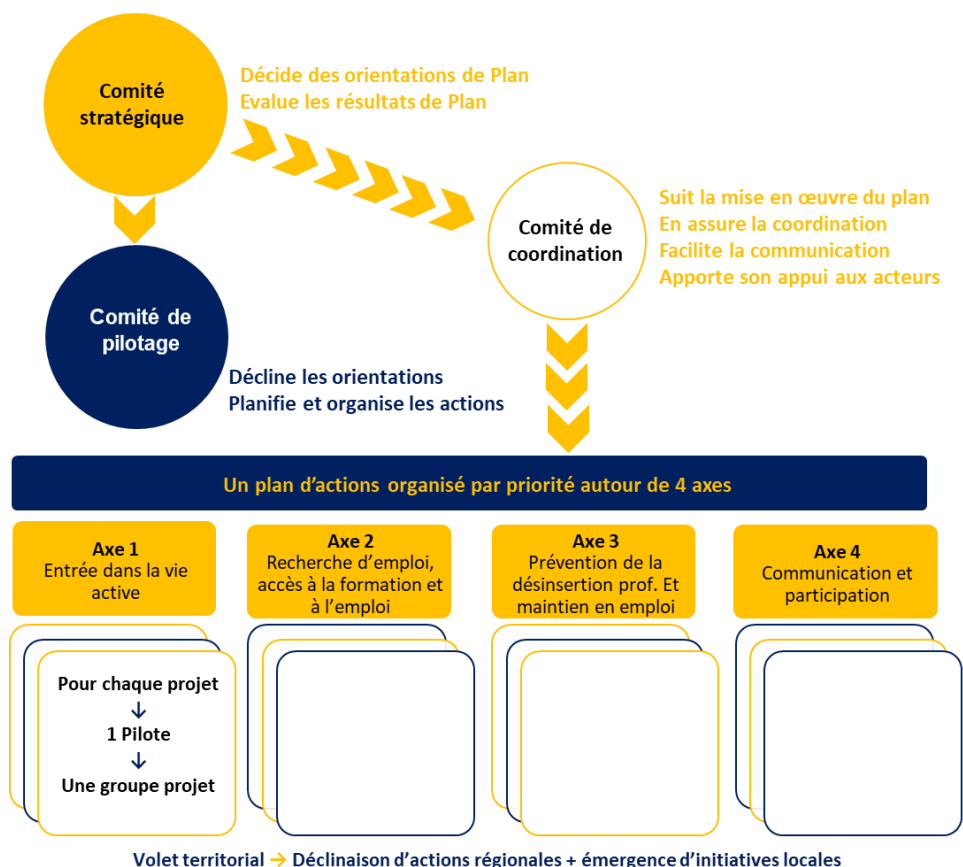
Comité stratégique

Décide des orientations de Plan
Evalue les résultats de Plan

Comité de coordination

Suit la mise en œuvre du plan
En assure la coordination
Facilite la communication
Apporte son appui aux acteurs

Comité de pilotage

Décline les orientations
Planifie et organise les actions

Un plan d'actions organisé par priorité autour de 4 axes

Axe 1
Entrée dans la vie active

Axe 2
Recherche d'emploi, accès à la formation et à l'emploi

Axe 3
Prévention de la désinsertion prof. Et maintien en emploi

Axe 4
Communication et participation

Pour chaque projet
↓
1 Pilote
↓
Une groupe projet

Volet territorial → Déclinaison d'actions régionales + émergence d'initiatives locales